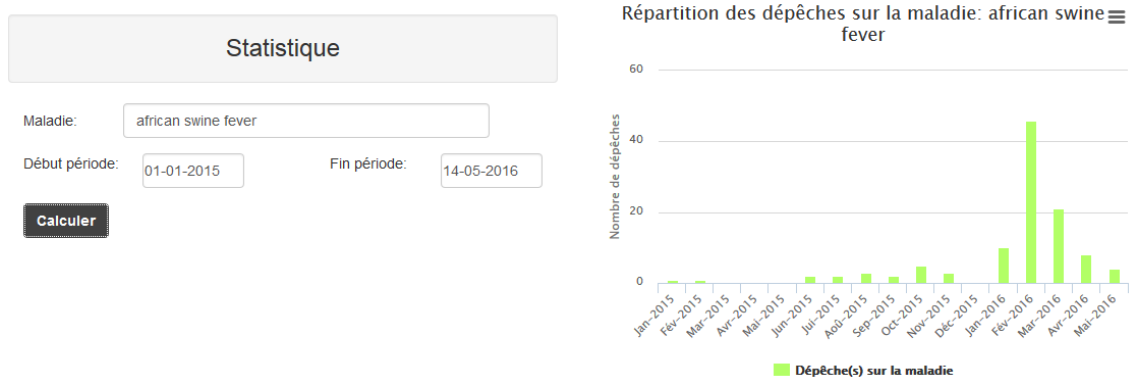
Statistique

Maladie: african swine fever

Début période: 01-01-2015

Fin période: 14-05-2016

Calculer

Répartition des dépêches sur la maladie: african swine fever

Nombre de dépêches

60
40
20
0

Jan-2015
Fév-2015
Mar-2015
Avr-2015
Mai-2015
Jun-2015
Jul-2015
Aoû-2015
Sep-2015
Oct-2015
Nov-2015
Déc-2015
Jan-2016
Fév-2016
Mar-2016
Avr-2016
Mai-2016

Dépêche(s) sur la maladie